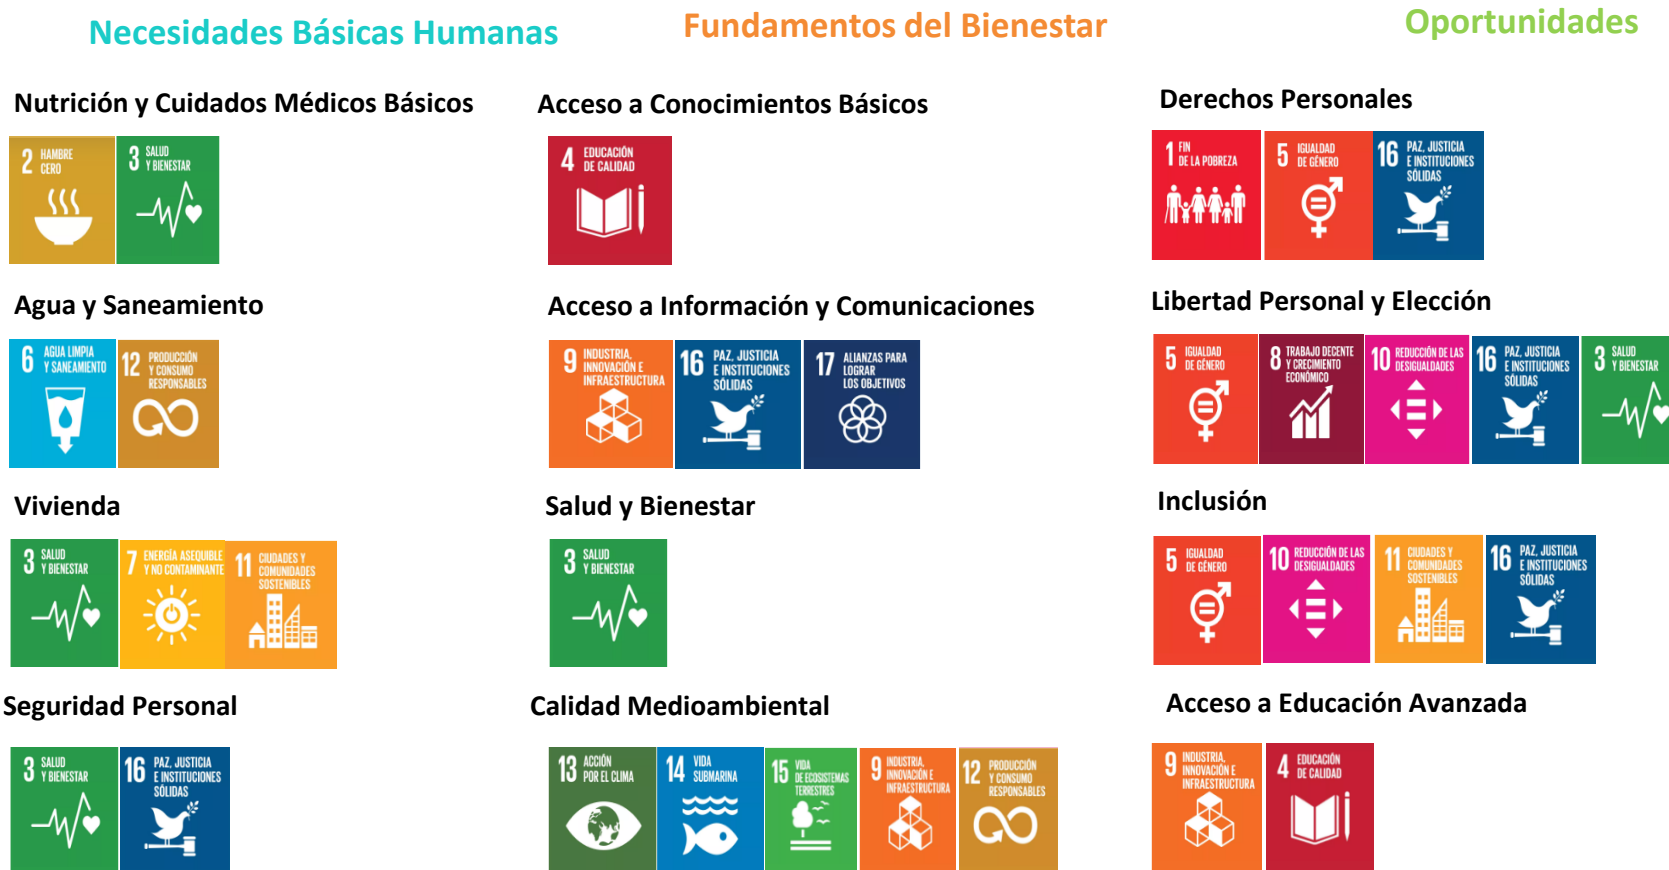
Necesidades Básicas Humanas

Nutrición y Cuidados Médicos Básicos

2 HAMBRE CERO

3 SALUD Y BIENESTAR

Agua y Saneamiento

6 AGUA LIMPIA Y SANEAMIENTO

12 PRODUCCIÓN Y CONSUMO RESPONSABLES

Vivienda

3 SALUD Y BIENESTAR

7 ENERGÍA ASEQUIBLE Y NO CONTAMINANTE

11 CIUDADES Y COMUNIDADES SOSTENIBLES

Seguridad Personal

3 SALUD Y BIENESTAR

16 PAZ, JUSTICIA E INSTITUCIONES SÓLIDAS

Fundamentos del Bienestar

Acceso a Conocimientos Básicos

4 EDUCACIÓN DE CALIDAD

Acceso a Información y Comunicaciones

9 INDUSTRIA, INNOVACIÓN E INFRAESTRUCTURA

16 PAZ, JUSTICIA E INSTITUCIONES SÓLIDAS

17 ALIANZAS PARA LOGRAR LOS OBJETIVOS

Salud y Bienestar

3 SALUD Y BIENESTAR

Calidad Medioambiental

13 ACCIÓN POR EL CLIMA

14 VIDA SUBMARINA

15 VIDA DE ECOSISTEMAS TERRESTRES

9 INDUSTRIA, INNOVACIÓN E INFRAESTRUCTURA

12 PRODUCCIÓN Y CONSUMO RESPONSABLES

Oportunidades

Derechos Personales

1 FIN DE LA POBREZA

5 IGUALDAD DE GÉNERO

16 PAZ, JUSTICIA E INSTITUCIONES SÓLIDAS

Libertad Personal y Elección

5 IGUALDAD DE GÉNERO

8 TRABAJO DECENTE Y CRECIMIENTO ECONÓMICO

10 REDUCCIÓN DE LAS DESIGUALDADES

16 PAZ, JUSTICIA E INSTITUCIONES SÓLIDAS

3 SALUD Y BIENESTAR

Inclusión

5 IGUALDAD DE GÉNERO

10 REDUCCIÓN DE LAS DESIGUALDADES

11 CIUDADES Y COMUNIDADES SOSTENIBLES

16 PAZ, JUSTICIA E INSTITUCIONES SÓLIDAS

Acceso a Educación Avanzada

9 INDUSTRIA, INNOVACIÓN E INFRAESTRUCTURA

4 EDUCACIÓN DE CALIDAD